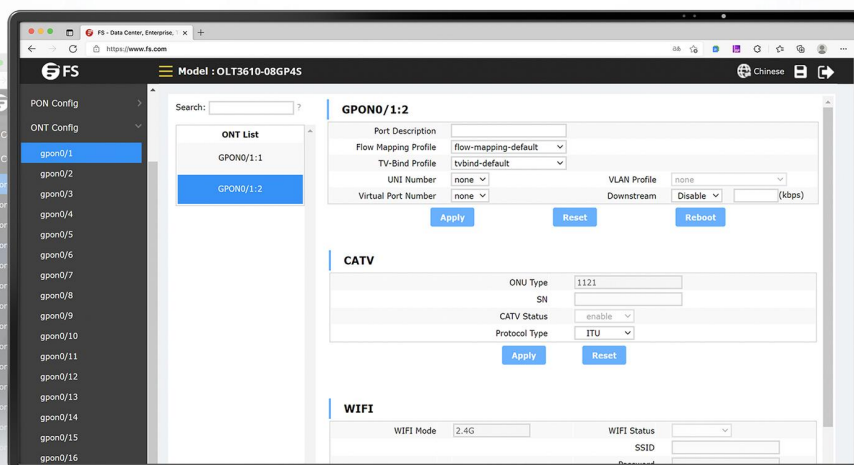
FS - Data Center, Enterprise,

https://www.fs.com

FS

Model : OLT3610-08GP4S

Chinese

PON Config

ONT Config

gpon0/1

gpon0/2

gpon0/3

gpon0/4

gpon0/5

gpon0/6

gpon0/7

gpon0/8

gpon0/9

gpon0/10

gpon0/11

gpon0/12

gpon0/13

gpon0/14

gpon0/15

gpon0/16

Search: ?

ONT List

GPON0/1:1

GPON0/1:2

GPON0/1:2

| Port Description | | | |
|---|---|---|---|
| Flow Mapping Profile | flow-mapping-default | | |
| TV-Bind Profile | tvbind-default | | |
| UNI Number | none | VLAN Profile | none |
| Virtual Port Number | none | Downstream | Disable (kbps) |

Apply Reset Reboot

CATV

| ONU Type | 1121 |
|---|---|
| SN | |
| CATV Status | enable |
| Protocol Type | ITU |

Apply Reset

WIFI

| WIFI Mode | 2.4G | WIFI Status | |
|---|---|---|---|
| | | SSID | |
| | | Password | |